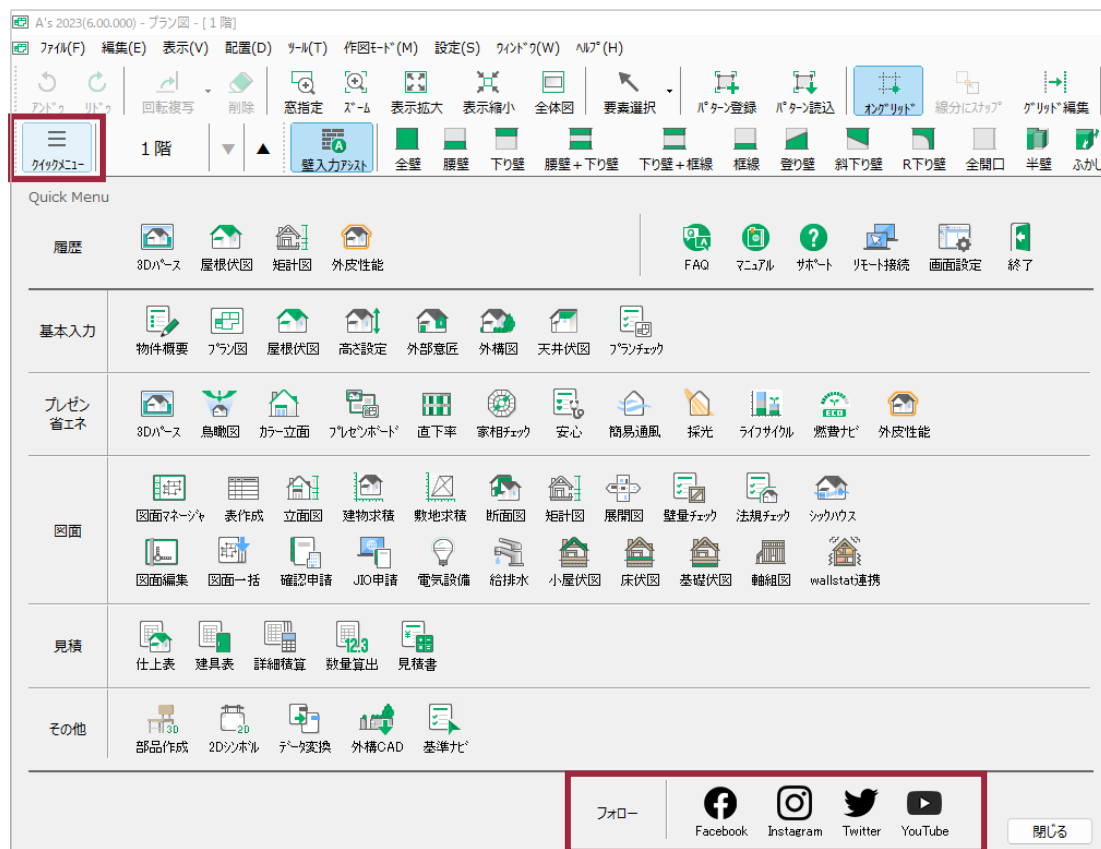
A's 2023(6.00.000) - プラン図 - [ 1 階]

ﾌｧｲﾙ(F) 編集(E) 表示(V) 配置(D) ﾂｰﾙ(T) 作図ﾓｰﾄﾞ(M) 設定(S) ｳｨﾝﾄﾞｳ(W) ﾍﾙﾌﾟ(H)

ｱﾝﾄﾞｩ ﾘﾄﾞｩ 回転複写 削除 窓指定 ｽﾞｰﾑ 表示拡大 表示縮小 全体図 要素選択 ﾊﾟﾀｰﾝ登録 ﾊﾟﾀｰﾝ読込 ｵﾝｸﾞﾘｯﾄﾞ 線分にｽﾅｯﾌﾟ ｸﾞﾘｯﾄﾞ編集

ｸｲｯｸﾒﾆｭｰ 1 階 壁入力ｱｼｽﾄ 全壁 腰壁 下り壁 腰壁＋下り壁 下り壁＋框線 框線 登り壁 斜下り壁 R下り壁 全開口 半壁 ふかし

Quick Menu

履歴
3Dﾊﾟｰｽ 屋根伏図 矩計図 外皮性能
FAQ ﾏﾆｭｱﾙ ｻﾎﾟｰﾄ ﾘﾓｰﾄ接続 画面設定 終了

基本入力
物件概要 ﾌﾟﾗﾝ図 屋根伏図 高さ設定 外部意匠 外構図 天井伏図 ﾌﾟﾗﾝﾁｪｯｸ

プレゼン 省エネ
3Dﾊﾟｰｽ 鳥瞰図 ｶﾗｰ立面 ﾌﾟﾚｾﾞﾝﾎﾞｰﾄﾞ 直下率 家相ﾁｪｯｸ 安心 簡易通風 採光 ﾗｲﾌｻｲｸﾙ 燃費ﾅﾋﾞ 外皮性能

図面
図面ﾏﾈｰｼﾞｬ 表作成 立面図 建物求積 敷地求積 断面図 矩計図 展開図 壁量ﾁｪｯｸ 法規ﾁｪｯｸ ｼｯｸﾊｳｽ
図面編集 図面一括 確認申請 JIO申請 電気設備 給排水 小屋伏図 床伏図 基礎伏図 軸組図 wallstat連携

見積
仕上表 建具表 詳細積算 数量算出 見積書

その他
部品作成 2Dｼﾝﾎﾞﾙ ﾃﾞｰﾀ変換 外構CAD 基準ﾅﾋﾞ

フォロー Facebook Instagram Twitter YouTube

閉じる